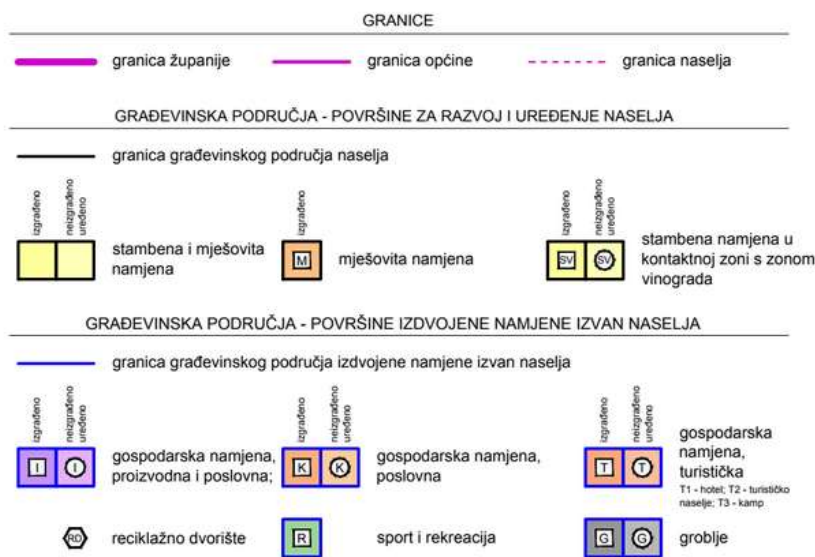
GRANICE

granica županije

granica općine

granica naselja

GRAĐEVINSKA PODRUČJA - POVRŠINE ZA RAZVOJ I UREĐENJE NASELJA

granica građevinskog područja naselja

izgrađeno

neizgrađeno uređeno

stambena i mješovita namjena

izgrađeno

M

mješovita namjena

izgrađeno

neizgrađeno uređeno

SV

SV

stambena namjena u kontaktnoj zoni s zonom vinograda

GRAĐEVINSKA PODRUČJA - POVRŠINE IZDVOJENE NAMJENE IZVAN NASELJA

granica građevinskog područja izdvojene namjene izvan naselja

izgrađeno

neizgrađeno uređeno

I

I

gospodarska namjena, proizvodna i poslovna;

izgrađeno

neizgrađeno uređeno

K

K

gospodarska namjena, poslovna

izgrađeno

neizgrađeno uređeno

T

T

gospodarska namjena, turistička

T1 - hotel; T2 - turističko naselje; T3 - kamp

RD

reciklažno dvorište

R

sport i rekreacija

G

G

groblje